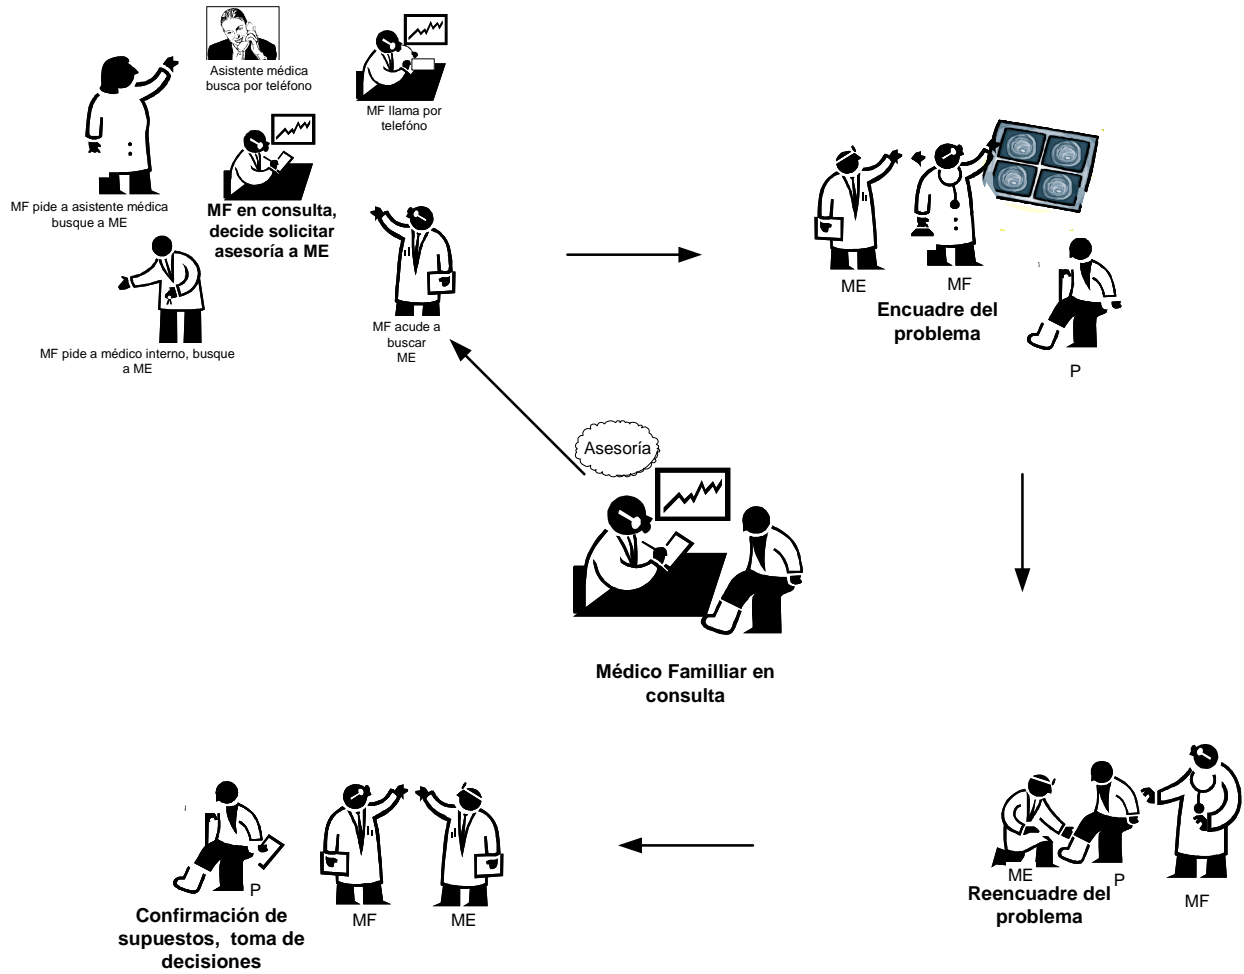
Asistente médica busca por teléfono

MF llama por telefóno

MF pide a asistente médica busque a ME

MF en consulta, decide solicitar asesoría a ME

MF pide a médico interno, busque a ME

MF acude a buscar ME

ME

MF

Encuadre del problema

P

Asesoría

Médico Famílliar en consulta

P

MF

ME

Confirmación de supuestos, toma de decisiones

ME

P

Reencuadre del problema

MF